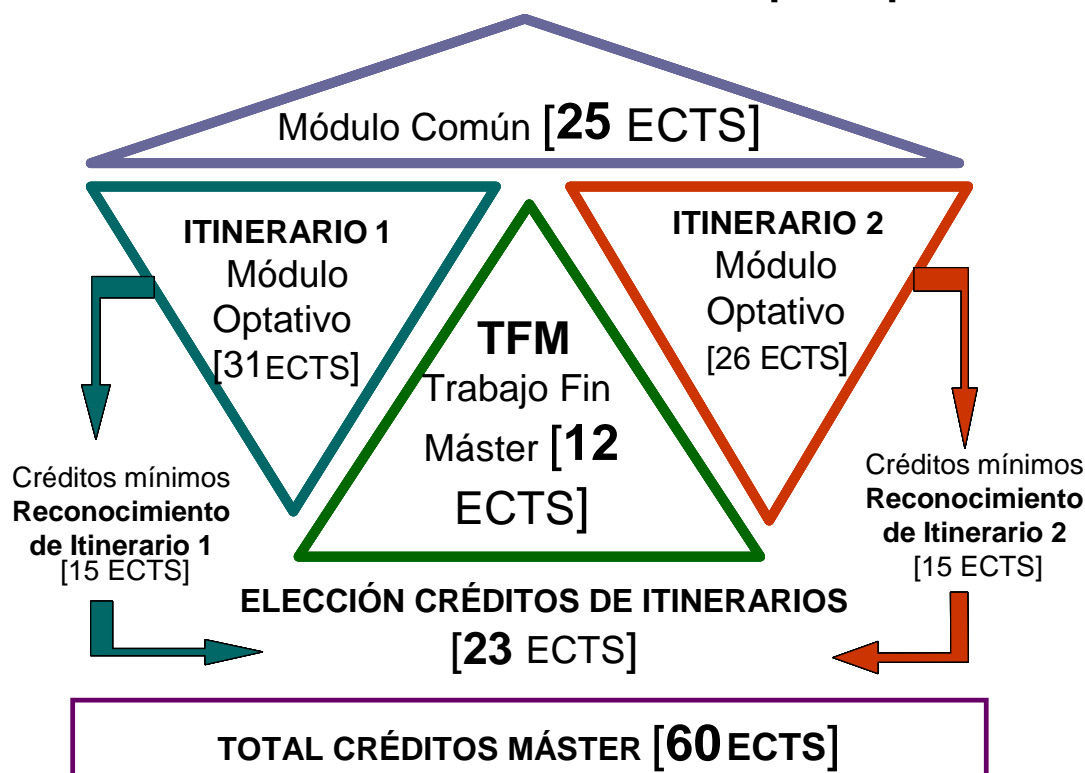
Módulo Común [25 ECTS]

ITINERARIO 1
Módulo Optativo [31ECTS]

TFM
Trabajo Fin Máster [12 ECTS]

ITINERARIO 2
Módulo Optativo [26 ECTS]

Créditos mínimos
Reconocimiento de Itinerario 1
[15 ECTS]

Créditos mínimos
Reconocimiento de Itinerario 2
[15 ECTS]

ELECCIÓN CRÉDITOS DE ITINERARIOS
[23 ECTS]

TOTAL CRÉDITOS MÁSTER [60 ECTS]